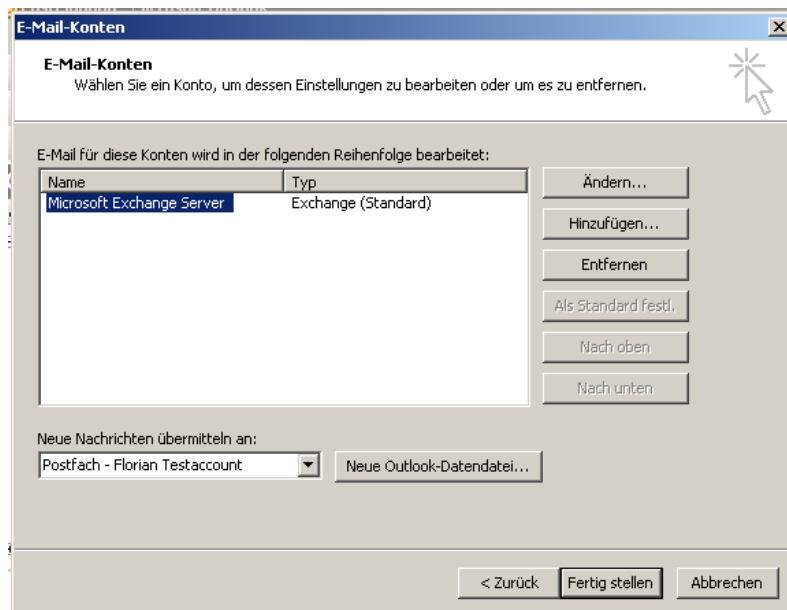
E-Mail-Konten

E-Mail-Konten
Wählen Sie ein Konto, um dessen Einstellungen zu bearbeiten oder um es zu entfernen.

E-Mail für diese Konten wird in der folgenden Reihenfolge bearbeitet:

| Name | Typ |
|---|---|
| Microsoft Exchange Server | Exchange (Standard) |

Ändern...
Hinzufügen...
Entfernen
Als Standard festl.
Nach oben
Nach unten

Neue Nachrichten übermitteln an:
Postfach - Florian Testaccount
Neue Outlook-Datendatei...

< Zurück
Fertig stellen
Abbrechen